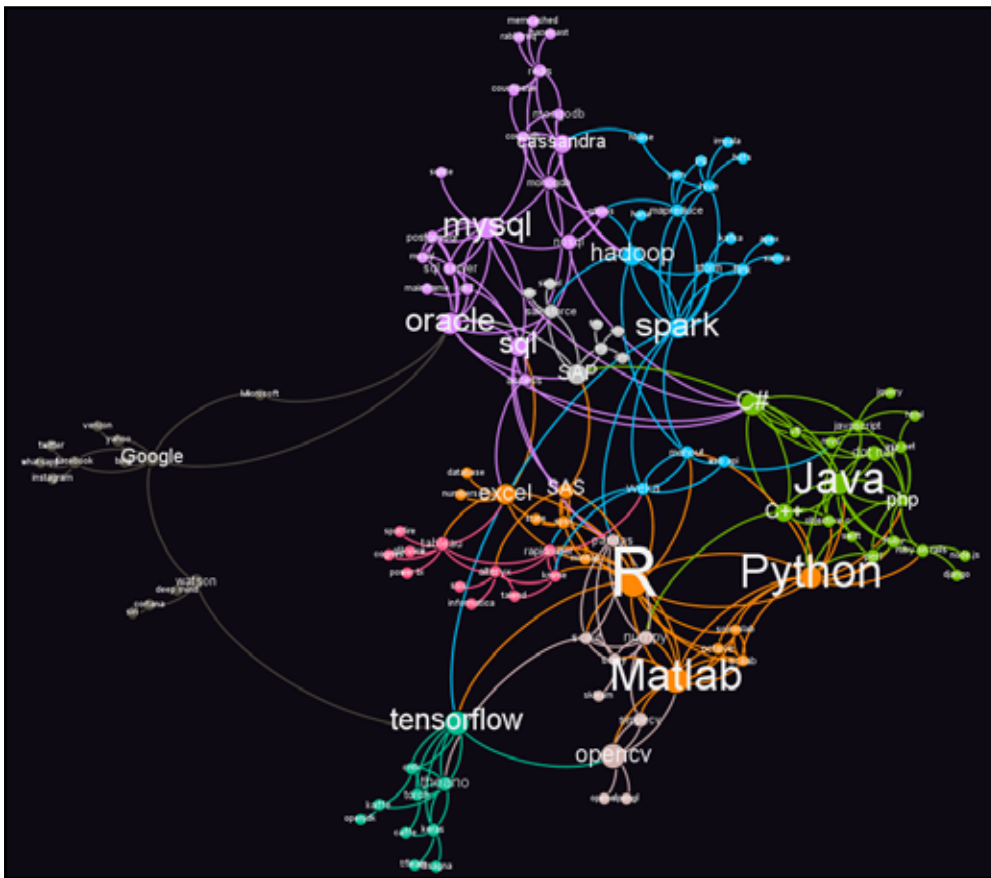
memcached
cassandra
mongodb
mysql
hadoop
mapreduce
postgresql
sql server
oracle
sql
spark
SAP
Microsoft
C#
java
Google
twitter
yahoo
facebook
instagram
excel
SAS
weka
Java
php
C++
tableau
rapidminer
R
Python
watson
deep mind
cortana
numpy
Matlab
tensorflow
theano
keras
opencv
scikit
spotfire
power bi
informatica
jquery
node.js
django